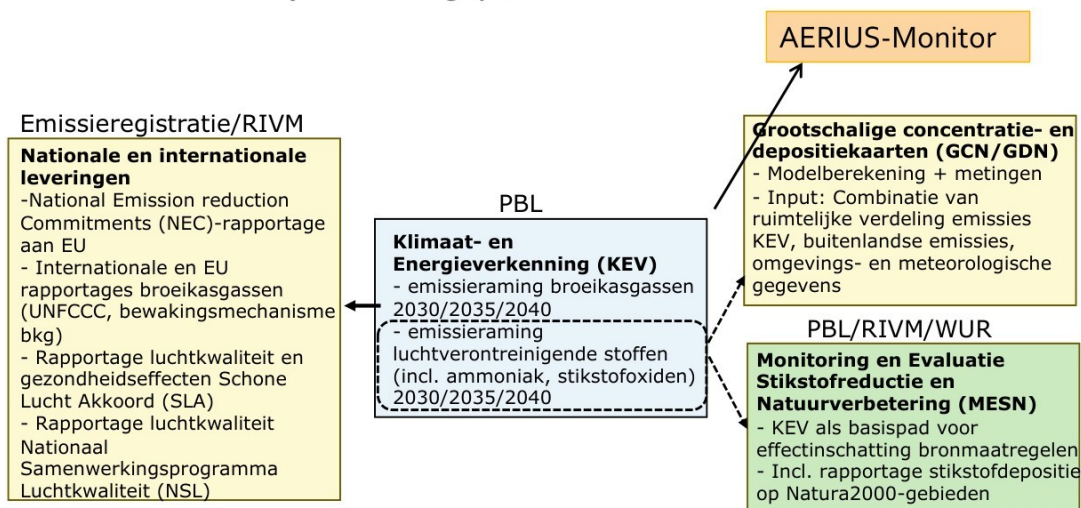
AERIUS-Monitor

Emissieregistratie/RIVM

**Nationale en internationale leveringen**
-National Emission reduction Commitments (NEC)-rapportage aan EU
- Internationale en EU rapportages broeikasgassen (UNFCCC, bewakingsmechanisme bkg)
- Rapportage luchtkwaliteit en gezondheidseffecten Schone Lucht Akkoord (SLA)
- Rapportage luchtkwaliteit Nationaal Samenwerkingsprogramma Luchtkwaliteit (NSL)

PBL

**Klimaat- en Energieverkenning (KEV)**
- emissieraming broeikasgassen 2030/2035/2040
- emissieraming luchtverontreinigende stoffen (incl. ammoniak, stikstofoxiden) 2030/2035/2040

**Grootschalige concentratie- en depositiekaarten (GCN/GDN)**
- Modelberekening + metingen
- Input: Combinatie van ruimtelijke verdeling emissies KEV, buitenlandse emissies, omgevings- en meteorologische gegevens

PBL/RIVM/WUR

**Monitoring en Evaluatie Stikstofreductie en Natuurverbetering (MESN)**
- KEV als basispad voor effectinschatting bronmaatregelen
- Incl. rapportage stikstofdepositie op Natura2000-gebieden